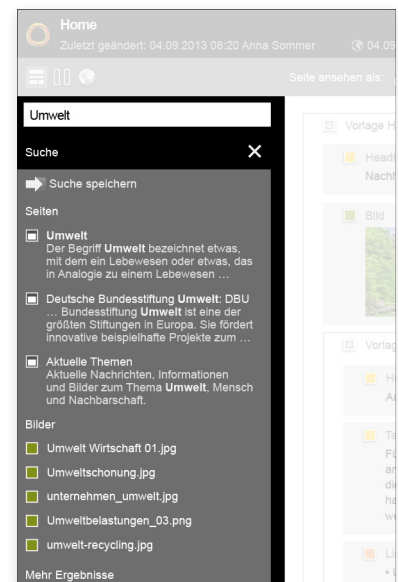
Home
Zuletzt geändert: 04.09.2013 08:20 Anna Sommer
04.09

Seite ansehen als:

Umwelt

Suche
×

Suche speichern

Seiten

Umwelt
Der Begriff Umwelt bezeichnet etwas, mit dem ein Lebewesen oder etwas, das in Analogie zu einem Lebewesen …

Deutsche Bundesstiftung Umwelt: DBU … Bundesstiftung Umwelt ist eine der größten Stiftungen in Europa. Sie fördert innovative beispielhafte Projekte zum …

Aktuelle Themen
Aktuelle Nachrichten, Informationen und Bilder zum Thema Umwelt, Mensch und Nachbarschaft.

Bilder

Umwelt Wirtschaft 01.jpg

Umweltschonung.jpg

unternehmen_umwelt.jpg

Umweltbelastungen_03.png

umwelt-recycling.jpg

Mehr Ergebnisse

Vorlage H
Headl
Nachr
Bild
Vorlag
H
A
Ta
Fü
an
di
ha
we
Li